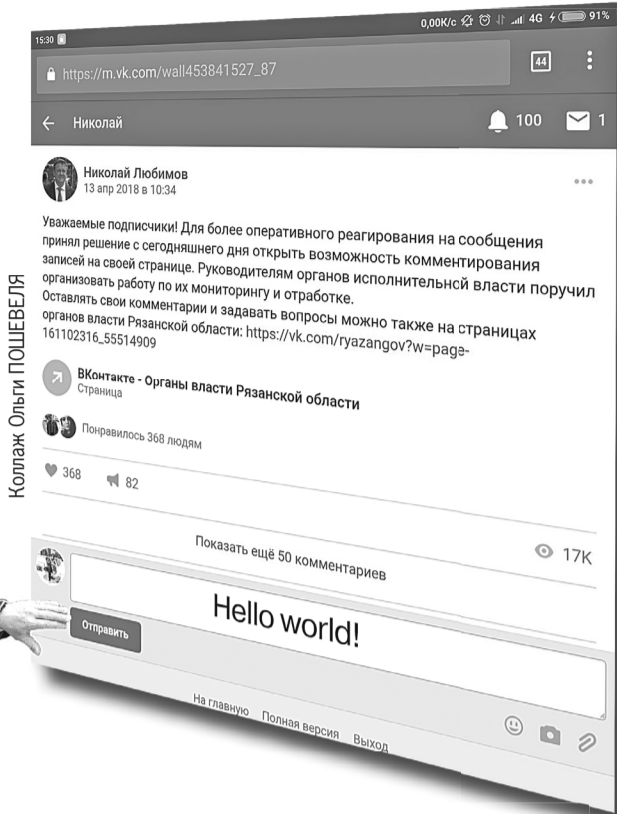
0,00K/c 4G 91%

15:30

https://m.vk.com/wall453841527_87

44

Николай

100

1

Николай Любимов
13 апр 2018 в 10:34

Уважаемые подписчики! Для более оперативного реагирования на сообщения принял решение с сегодняшнего дня открыть возможность комментирования записей на своей странице. Руководителям органов исполнительной власти поручил организовать работу по их мониторингу и отработке.
Оставлять свои комментарии и задавать вопросы можно также на страницах органов власти Рязанской области: https://vk.com/ryazangov?w=page-161102316_55514909

ВКонтакте - Органы власти Рязанской области
Страница

Понравилось 368 людям

368

82

Показать ещё 50 комментариев

17K

Hello world!

Отправить

На главную Полная версия Выход

Коллаж Ольги ПОШЕВЕЛЯ